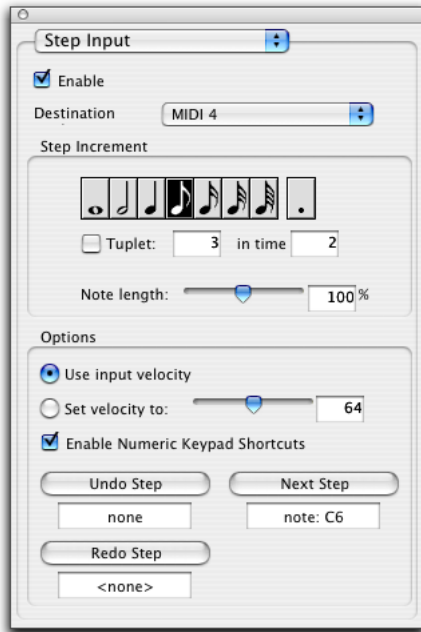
Step Input

Enable

Destination MIDI 4

Step Increment

Tuplet: 3 in time 2

Note length: 100 %

Options

Use input velocity

Set velocity to: 64

Enable Numeric Keypad Shortcuts

Undo Step

Next Step

none

note: C6

Redo Step

<none>